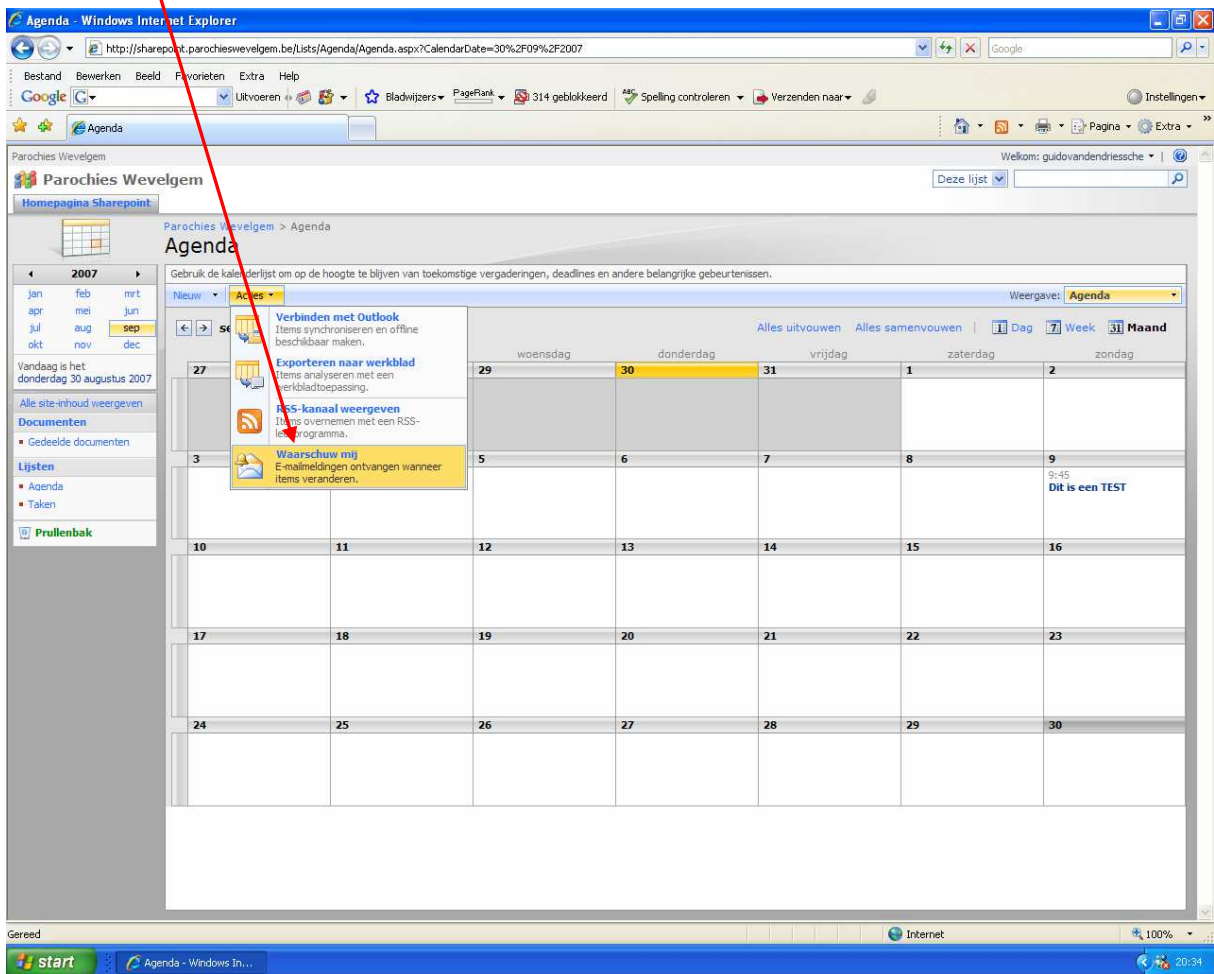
Agenda - Windows Internet Explorer

http://sharepoint.parochieswevelgem.be/Lists/Agenda/Agenda.aspx?CalendarDate=30%2F09%2F2007

Google

Bestand Bewerken Beeld Favorieten Extra Help

Google Uitvoeren Bladwijzers PageRank 314 geblokkeerd Spelling controleren Verzenden naar Instellingen

Agenda

Pagina Extra

Parochies Wevelgem

Welkom: guidovandendriessche

Parochies Wevelgem

Deze lijst

Homepagina Sharepoint

Parochies Wevelgem > Agenda

Agenda

2007

| jan | feb | mrt |
|---|---|---|
| apr | mei | jun |
| jul | aug | sep |
| okt | nov | dec |

Vandaag is het donderdag 30 augustus 2007

Alle site-inhoud weergeven

Documenten

- Gedeelde documenten

Lijsten

- Agenda
- Taken

Prullenbak

Gebruik de kalenderlijst om op de hoogte te blijven van toekomstige vergaderingen, deadlines en andere belangrijke gebeurtenissen.

Nieuw Acties

Weergave: Agenda

Verbinden met Outlook
Items synchroniseren en offline beschikbaar maken.

Exporteren naar werkblad
Items analyseren met een werkbladtoepassing.

RSS-kanaal weergeven
Items overnemen met een RSS-lezerprogramma.

Waarschuw mij
E-mailmeldingen ontvangen wanneer items veranderen.

Alles uitvouwen Alles samenvouwen | 1 Dag 7 Week 31 Maand

se

| | | woensdag | donderdag | vrijdag | zaterdag | zondag |
|---|---|---|---|---|---|---|
| 27 | | 29 | 30 | 31 | 1 | 2 |
| 3 | | 5 | 6 | 7 | 8 | 9 9:45 Dit is een TEST |
| 10 | 11 | 12 | 13 | 14 | 15 | 16 |
| 17 | 18 | 19 | 20 | 21 | 22 | 23 |
| 24 | 25 | 26 | 27 | 28 | 29 | 30 |

Gereed

Internet

100%

start

Agenda - Windows In...

20:34